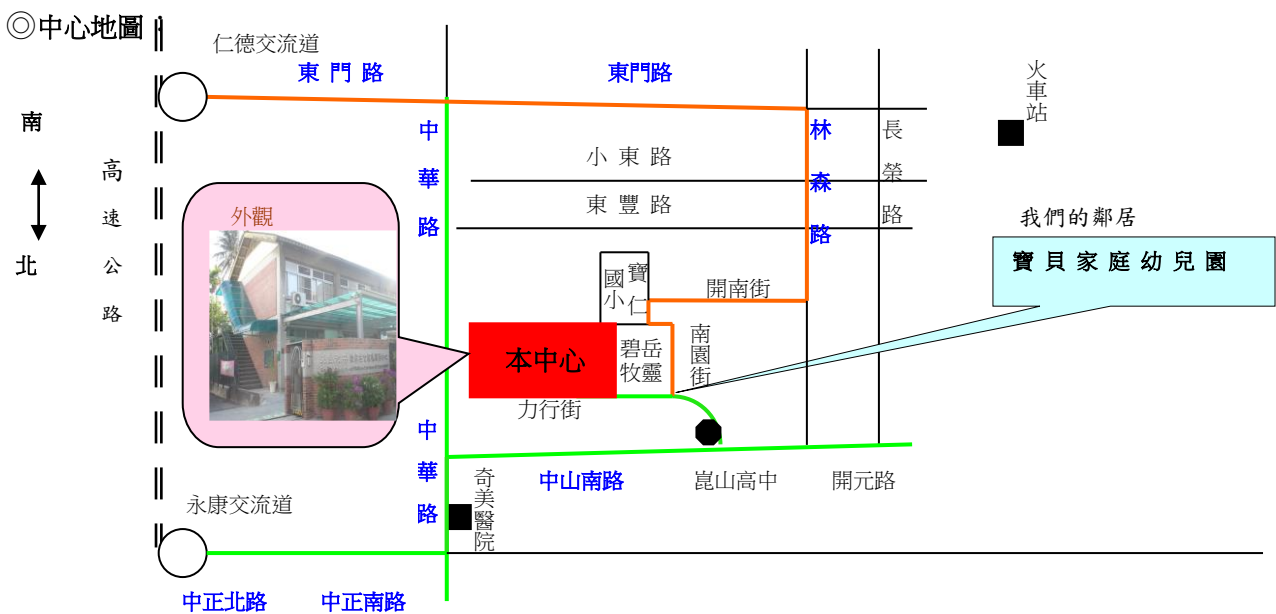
◎中心地圖

仁德交流道

東 門 路

東門路

火車站

南

北

高速公路

中華路

林森路

長榮路

小 東 路

東 豐 路

外觀

我們的鄰居

寶 貝 家 庭 幼 兒 園

寶仁國小

開南街

本中心

碧岳牧靈

南園街

力行街

中華路

奇美醫院

中山南路

崑山高中

開元路

永康交流道

中正北路

中正南路